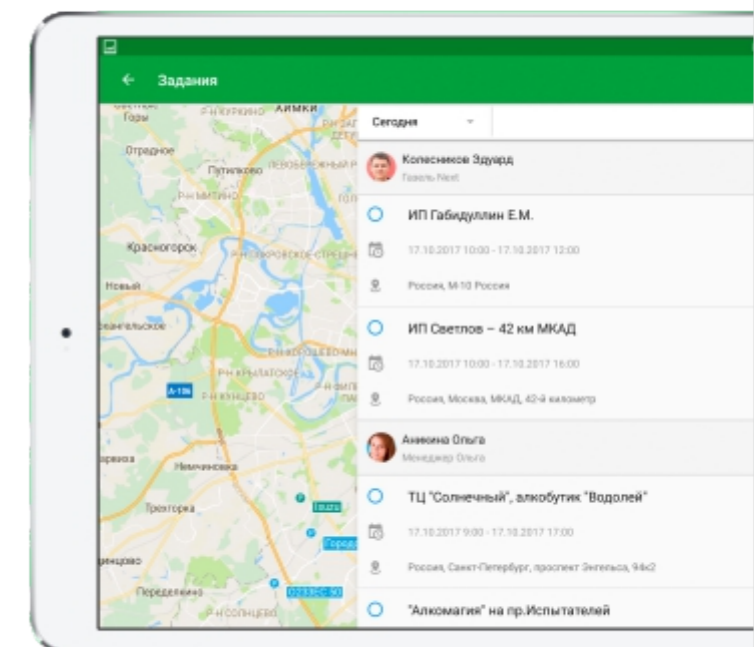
Задания

Сегодня

Колесников Эдуард
Газель Next

ИП Габидуллин Е.М.
17.10.2017 10:00 - 17.10.2017 12:00
Россия, М-10 Россия

ИП Светлов – 42 км МКАД
17.10.2017 10:00 - 17.10.2017 16:00
Россия, Москва, МКАД, 42-й километр

Аникина Ольга
Менеджер Ольга

ТЦ "Солнечный", алкобутик "Водолей"
17.10.2017 9:00 - 17.10.2017 17:00
Россия, Санкт-Петербург, проспект Энгельса, 94к2

"Алкомагия" на пр.Испытателей

Горы
Химки
Отрадное
Путилково
Митино
Левобережный
Красногорск
Строгино
Новый
Ивантеевское
Крылатское
Кунцево
Немчиновка
Трехгорка
Переделкино
Солнцево
А-106
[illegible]